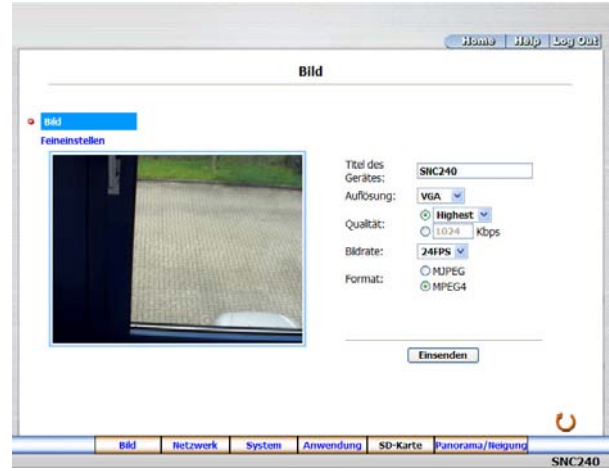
Home | Help | Log Out

Bild

Bild
Feineinstellen

Titel des Gerätes: SNC240
Auflösung: VGA
Qualität: Highest
1024 Kbps
Bildrate: 24FPS
Format: MJPEG
MPEG4

Einsenden

Bild | Netzwerk | System | Anwendung | SD-Karte | Panorama/Neigung

SNC240